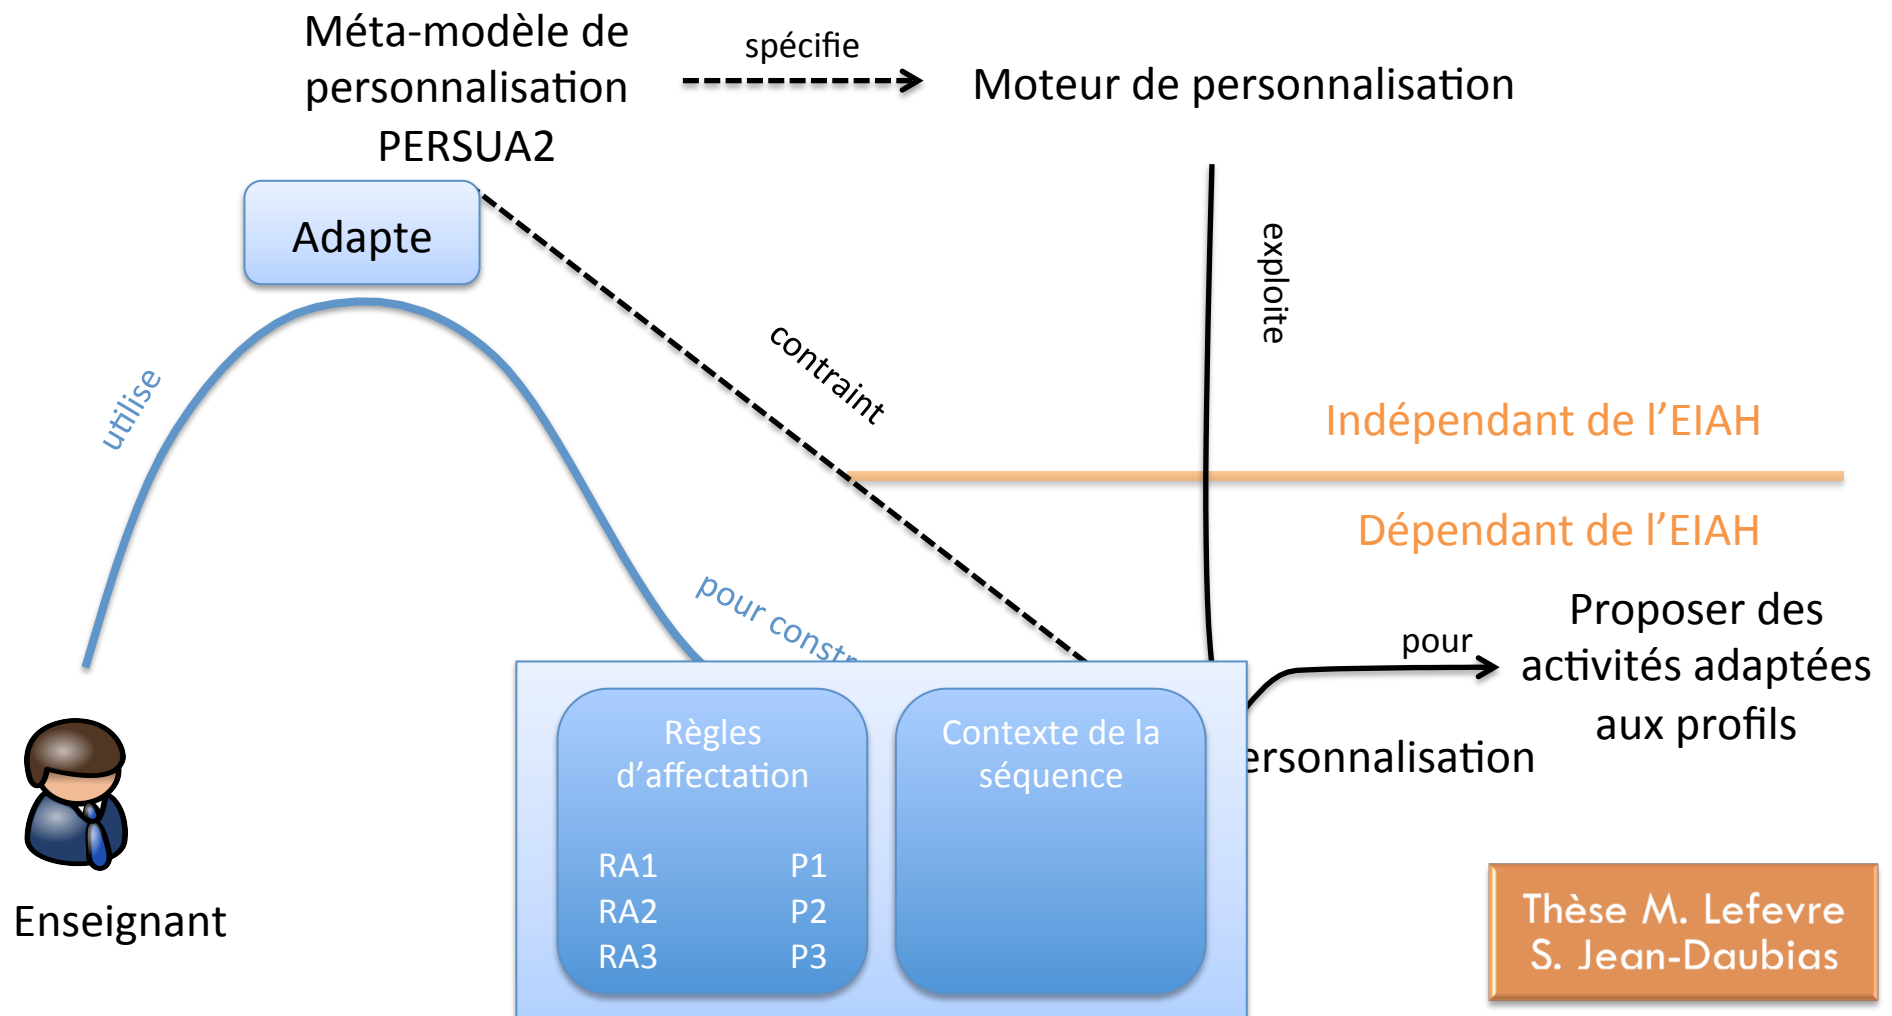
Méta-modèle de personnalisation PERSUA2

spécifie

Moteur de personnalisation

Adapte

contraint

exploite

utilise

Indépendant de l'EIAH

Dépendant de l'EIAH

pour constr

pour

Proposer des activités adaptées aux profils

ersonnalisation

Règles d'affectation

| RA1 | P1 |
|---|---|
| RA2 | P2 |
| RA3 | P3 |

Contexte de la séquence

Enseignant

Thèse M. Lefevre S. Jean-Daubias